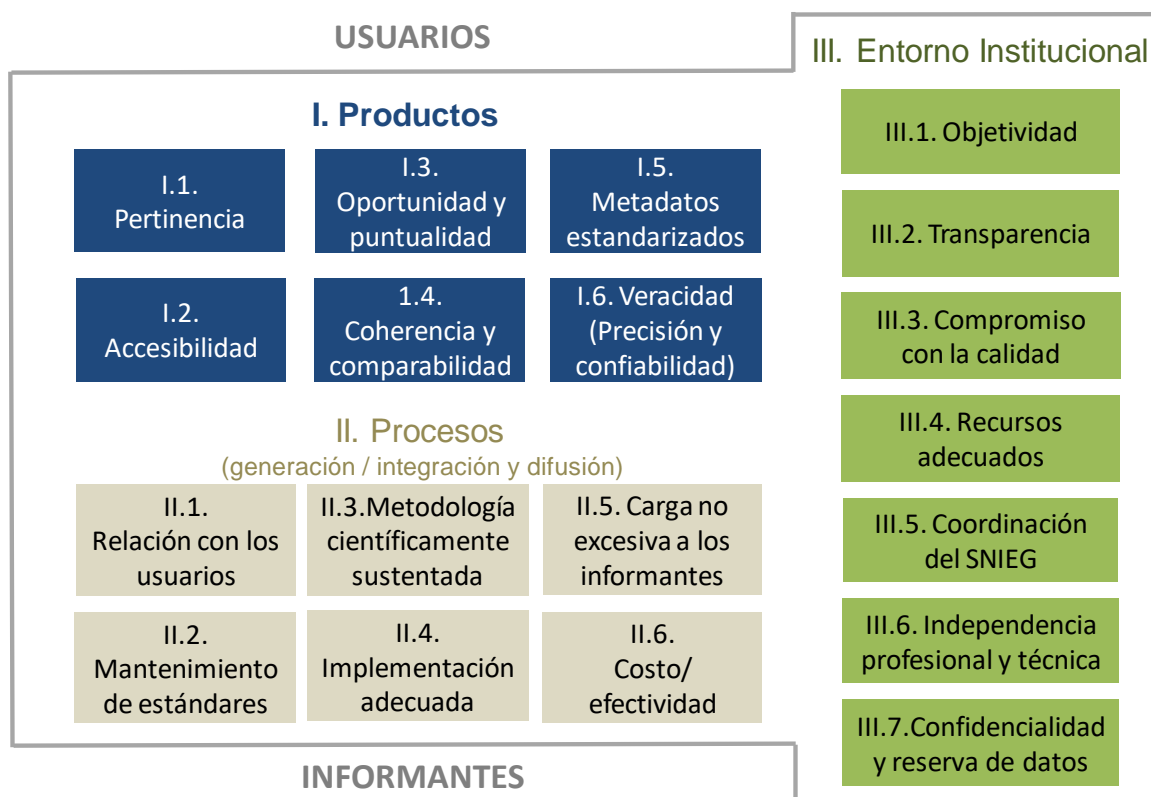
USUARIOS

I. Productos

I.1. Pertinencia

I.3. Oportunidad y puntualidad

I.5. Metadatos estandarizados

I.2. Accesibilidad

1.4. Coherencia y comparabilidad

I.6. Veracidad (Precisión y confiabilidad)

II. Procesos
(generación / integración y difusión)

II.1. Relación con los usuarios

II.3.Metodología científicamente sustentada

II.5. Carga no excesiva a los informantes

II.2. Mantenimiento de estándares

II.4. Implementación adecuada

II.6. Costo/ efectividad

INFORMANTES

III. Entorno Institucional

III.1. Objetividad

III.2. Transparencia

III.3. Compromiso con la calidad

III.4. Recursos adecuados

III.5. Coordinación del SNIEG

III.6. Independencia profesional y técnica

III.7.Confidencialidad y reserva de datos